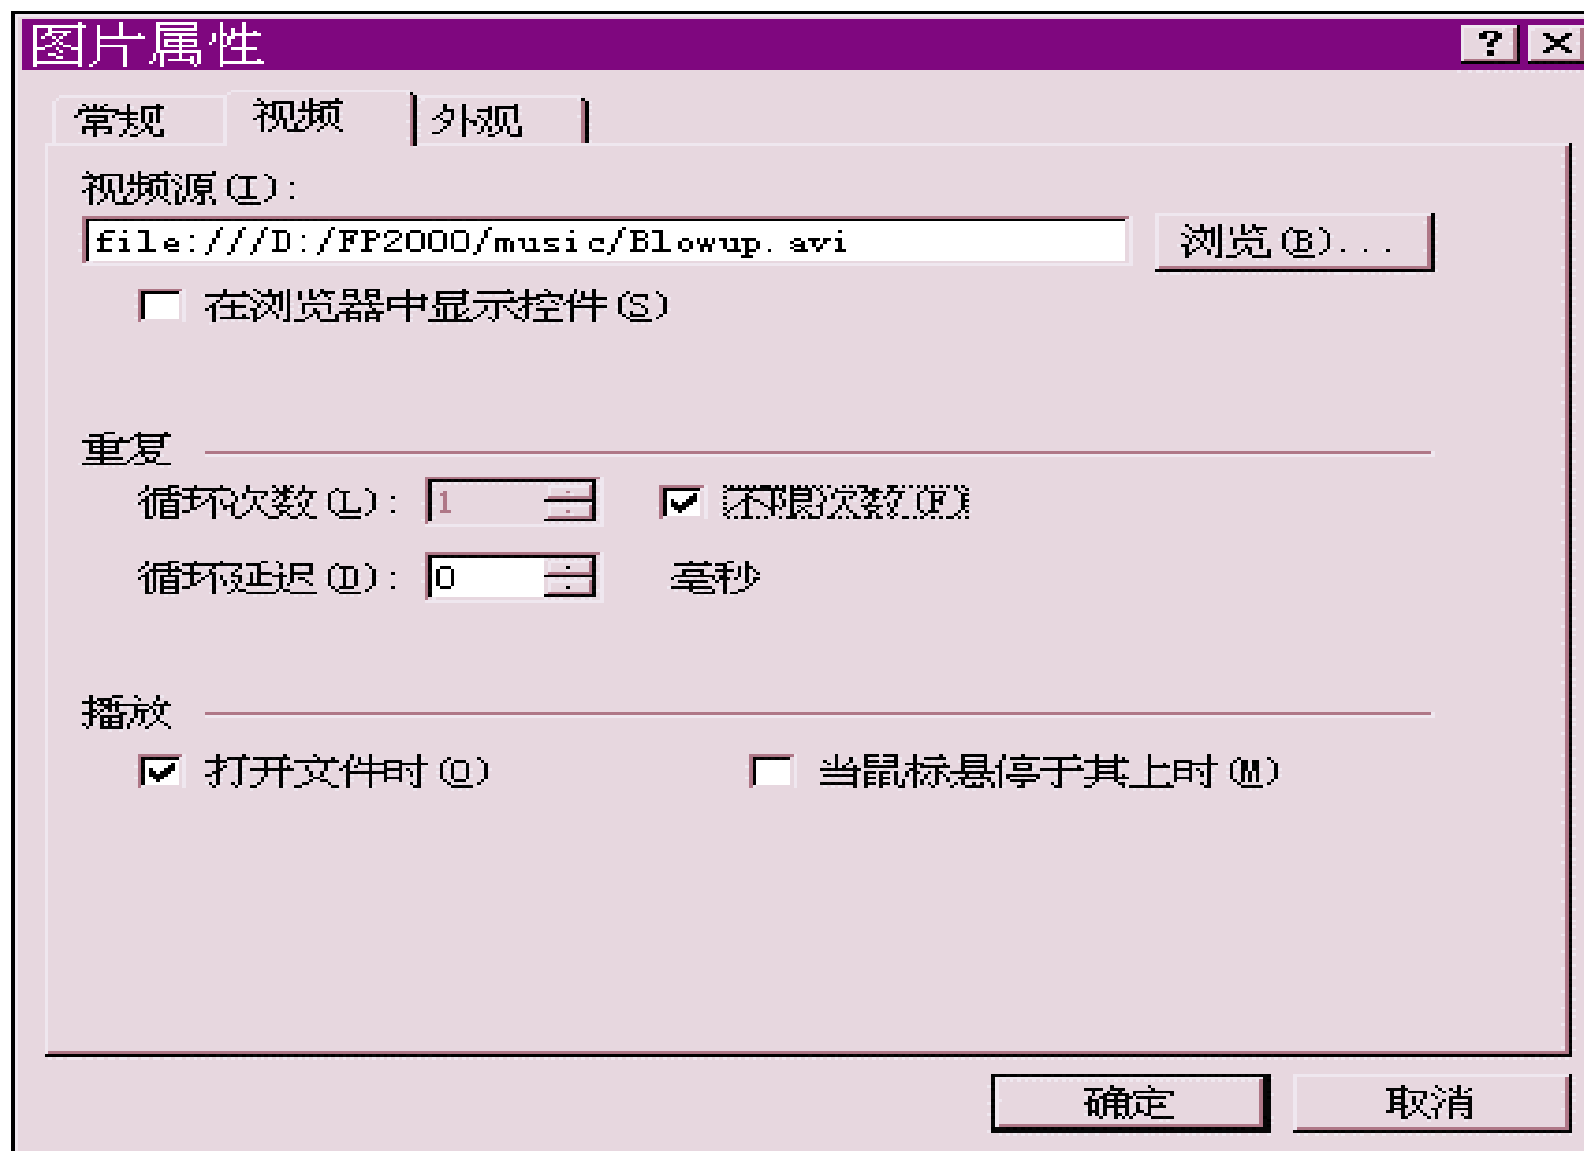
图片属性

? ✕

常规 视频 外观

视频源(I):

file:///D:/FP2000/music/Blowup.avi

浏览(B)...

在浏览器中显示控件(S)

重复

循环次数(L): 1

不限次数(F)

循环延迟(D): 0

毫秒

播放

打开文件时(O)

当鼠标悬停于其上时(M)

确定

取消